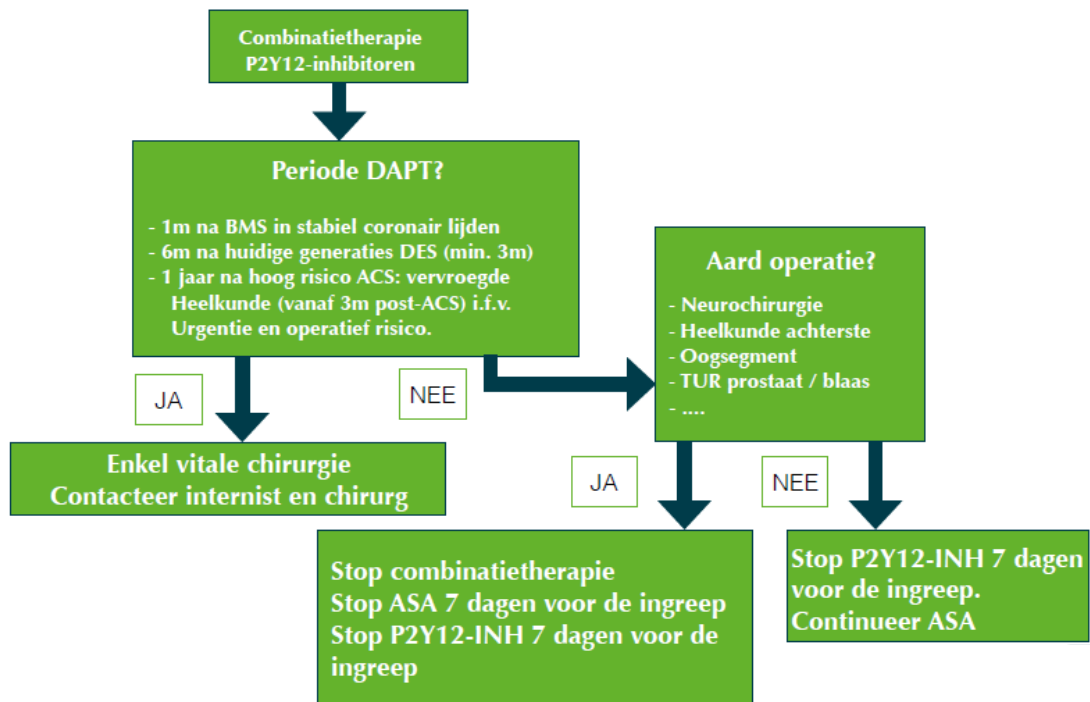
Combinatietherapie
P2Y12-inhibitoren

Periode DAPT?

- 1m na BMS in stabiel coronair lijden
- 6m na huidige generaties DES (min. 3m)
- 1 jaar na hoog risico ACS: vervroegde Heelkunde (vanaf 3m post-ACS) i.f.v. Urgentie en operatief risico.

JA

NEE

Enkel vitale chirurgie
Contacteer internist en chirurg

Aard operatie?

- Neurochirurgie
- Heelkunde achterste
- Oogsegment
- TUR prostaat / blaas
- ....

JA

NEE

Stop combinatietherapie
Stop ASA 7 dagen voor de ingreep
Stop P2Y12-INH 7 dagen voor de ingreep

Stop P2Y12-INH 7 dagen voor de ingreep.
Continueer ASA